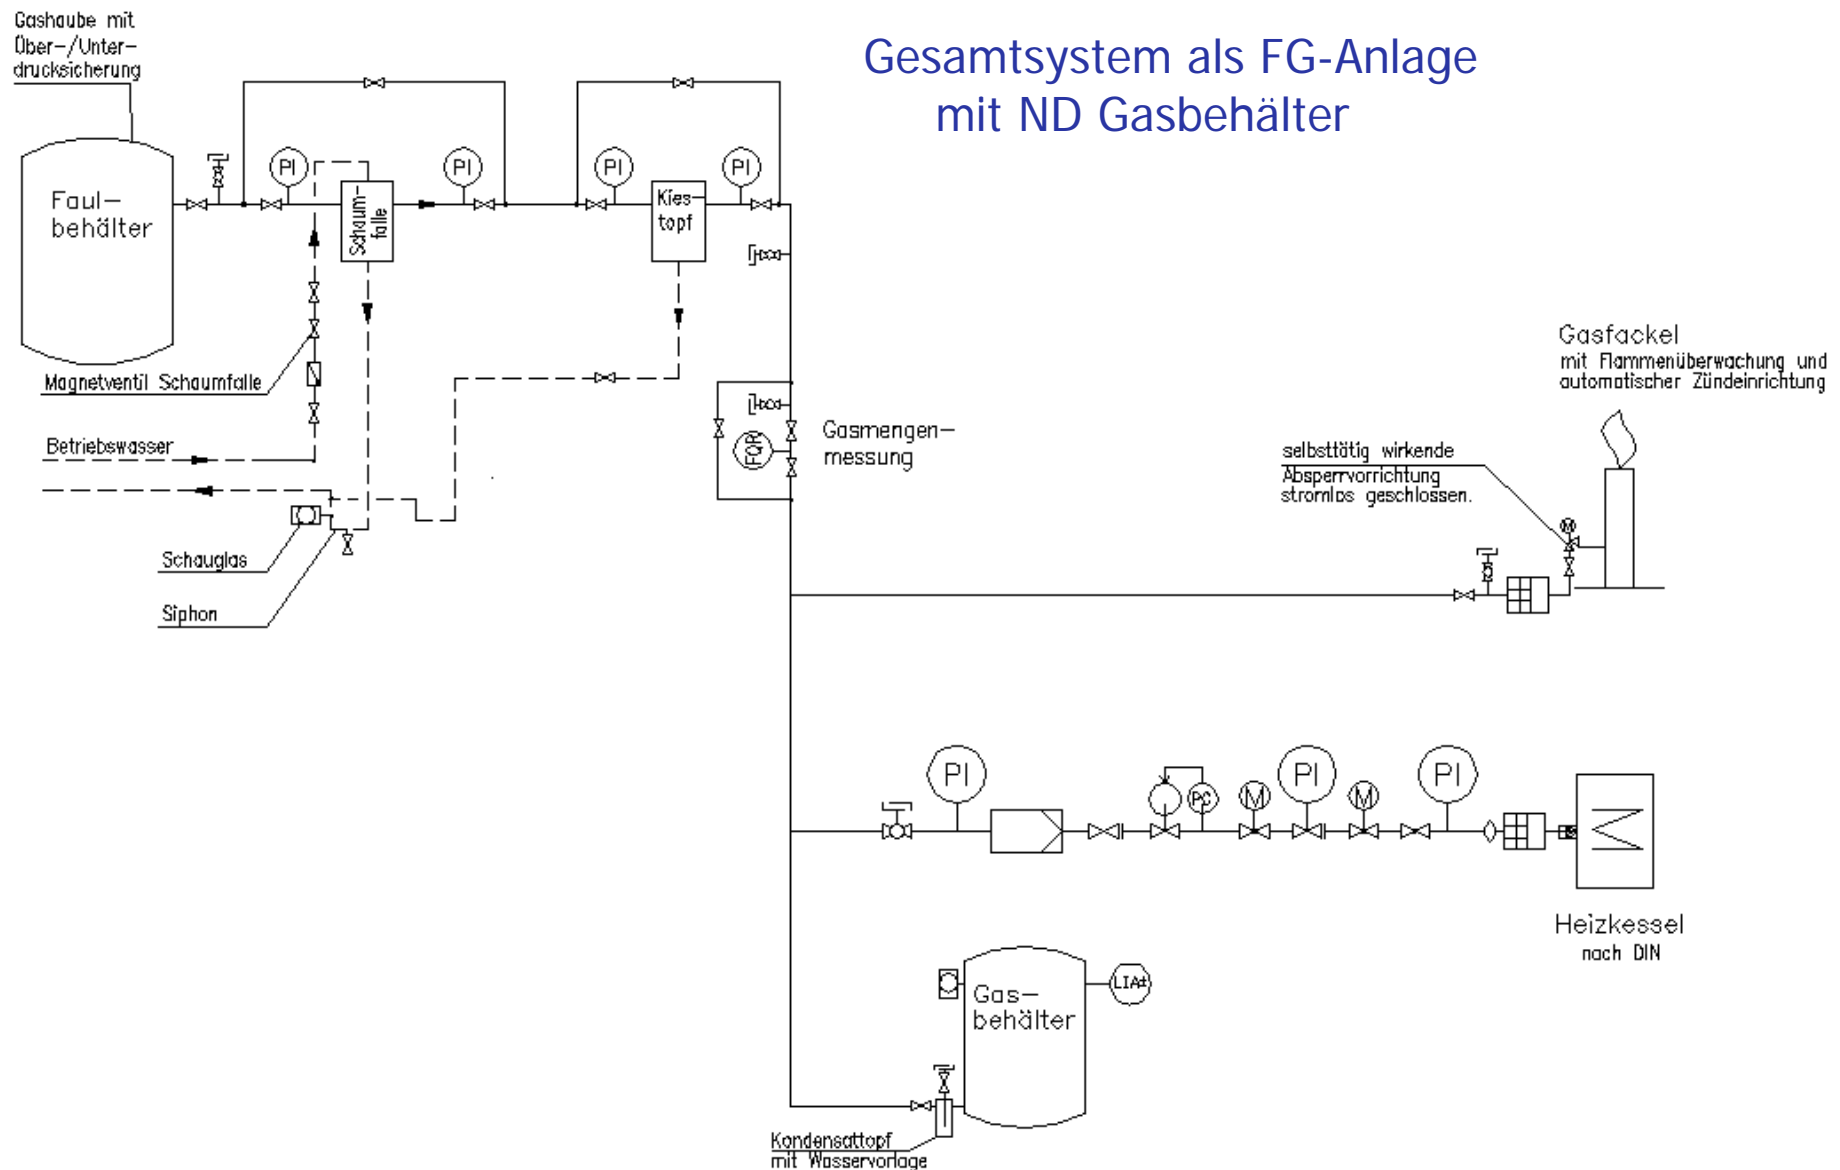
Gesamtsystem als FG-Anlage
mit ND Gasbehälter

Gashaube mit Über-/Unterdrucksicherung

Faulbehälter

PI

Schaumfalle

PI

PI

Kiestopf

PI

Magnetventil Schaumfalle

Betriebswasser

Schauglas

Siphon

FQR

Gasmengenmessung

Gasfackel
mit Flammenüberwachung und automatischer Zündeinrichtung

selbsttätig wirkende Absperrvorrichtung stromlos geschlossen.

PI

PC

M

PI

M

PI

Heizkessel
nach DIN

Gasbehälter

LIA±

Kondensattopf mit Wasservorlage